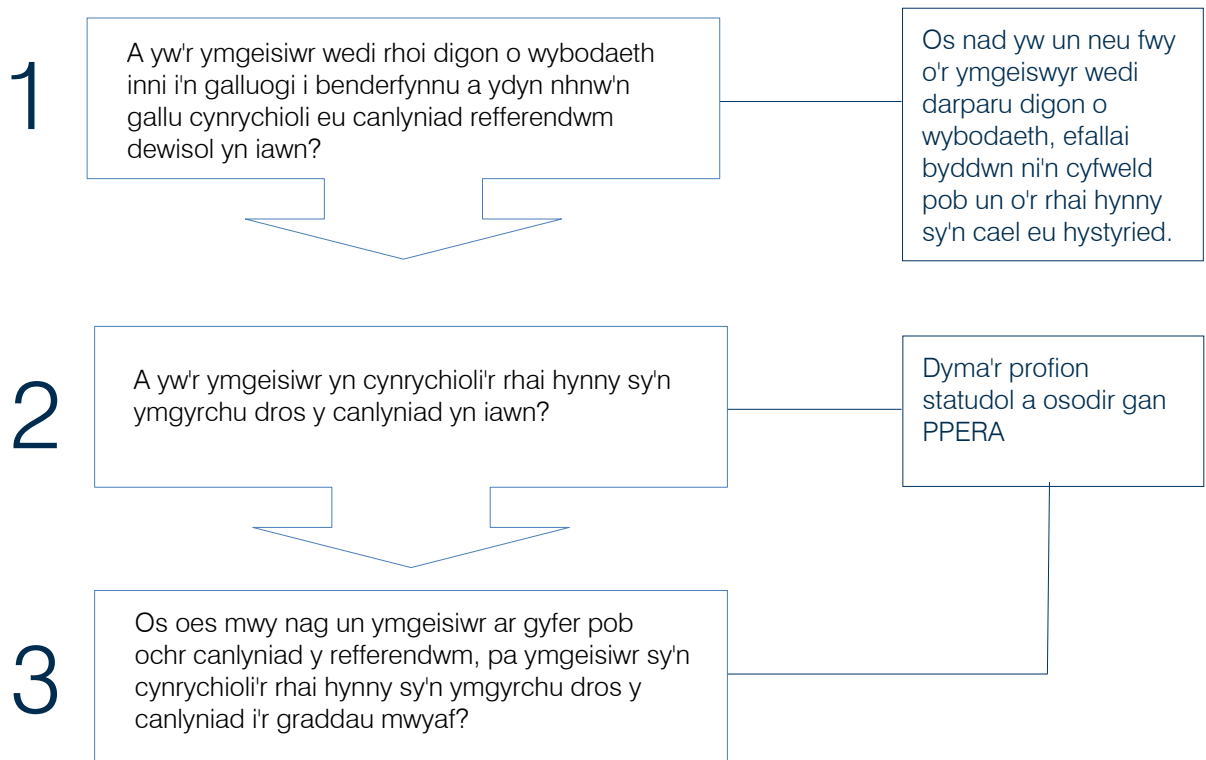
1

A yw'r ymgeisiwr wedi rhoi digon o wybodaeth inni i'n galluogi i benderfynnu a ydyn nhnw'n gallu cynrychioli eu canlyniad refferendwm dewisol yn iawn?

Os nad yw un neu fwy o'r ymgeiswyr wedi darparu digon o wybodaeth, efallai byddwn ni'n cyfweld pob un o'r rhai hynny sy'n cael eu hystyried.

2

A yw'r ymgeisiwr yn cynrychioli'r rhai hynny sy'n ymgyrchu dros y canlyniad yn iawn?

Dyma'r profion statudol a osodir gan PPERA

3

Os oes mwy nag un ymgeisiwr ar gyfer pob ochr canlyniad y refferendwm, pa ymgeisiwr sy'n cynrychioli'r rhai hynny sy'n ymgyrchu dros y canlyniad i'r graddau mwyaf?